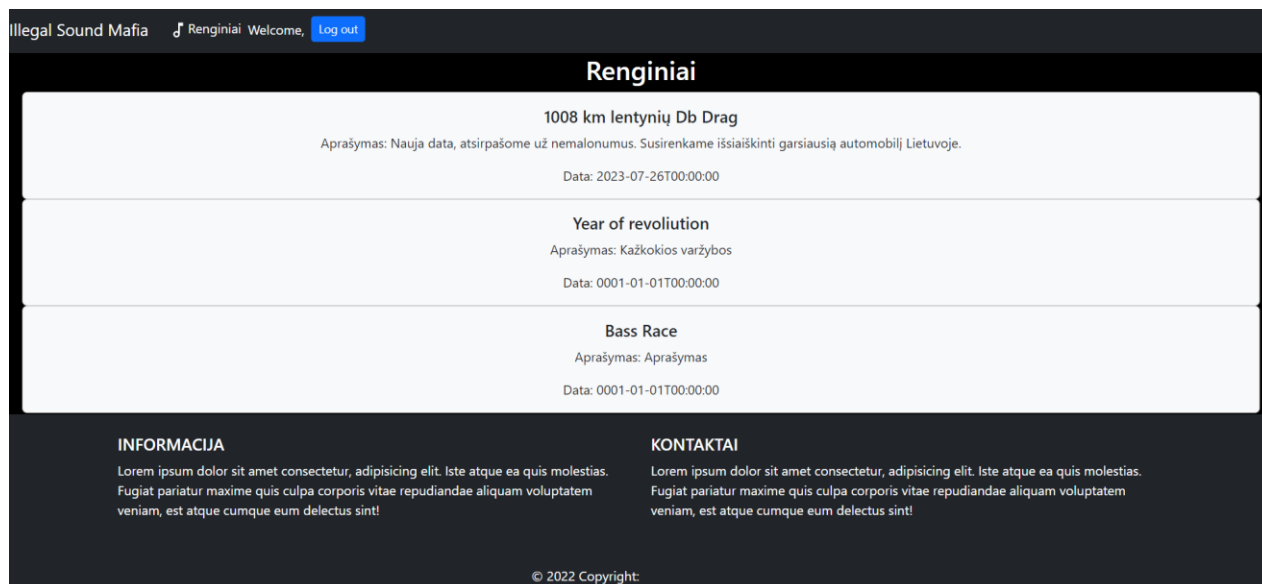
Illegal Sound Mafia Renginiai Welcome, Log out

Renginiai

1008 km lentynių Db Drag

Aprašymas: Nauja data, atsirpašome už nemalonumus. Susirenkame išsiaiškinti garsiausią automobilį Lietuvoje.

Data: 2023-07-26T00:00:00

Year of revoliution

Aprašymas: Kažkokios varžybos

Data: 0001-01-01T00:00:00

Bass Race

Aprašymas: Aprašymas

Data: 0001-01-01T00:00:00

INFORMACIJA

Lorem ipsum dolor sit amet consectetur, adipisicing elit. Iste atque ea quis molestias. Fugiat pariatur maxime quis culpa corporis vitae repudiandae aliquam voluptatem veniam, est atque cumque eum delectus sint!

KONTAKTAI

Lorem ipsum dolor sit amet consectetur, adipisicing elit. Iste atque ea quis molestias. Fugiat pariatur maxime quis culpa corporis vitae repudiandae aliquam voluptatem veniam, est atque cumque eum delectus sint!

© 2022 Copyright: